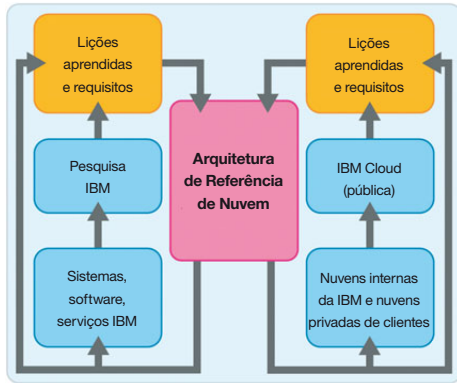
Lições aprendidas e requisitos

Pesquisa IBM

Sistemas, software, serviços IBM

Arquitetura de Referência de Nuvem

Lições aprendidas e requisitos

IBM Cloud (pública)

Nuvens internas da IBM e nuvens privadas de clientes